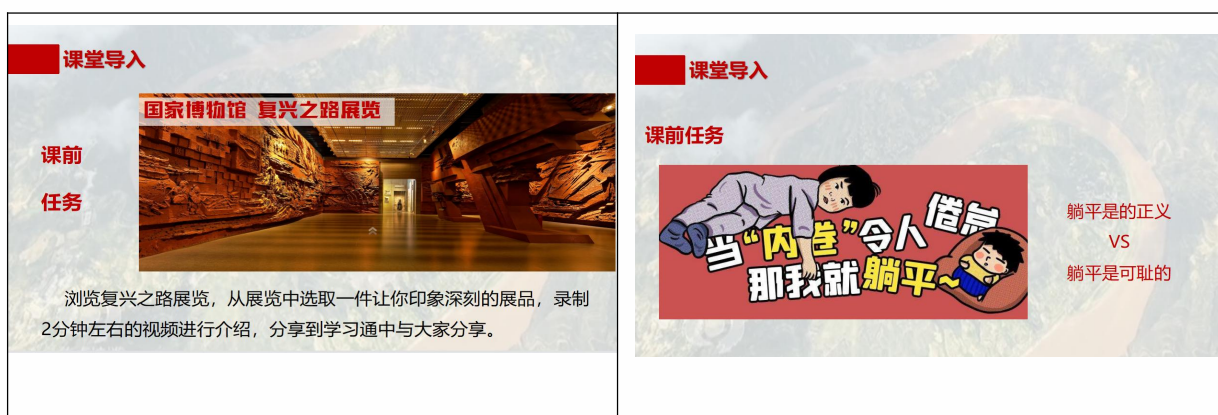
课堂导入

国家博物馆 复兴之路展览

课前

任务

浏览复兴之路展览，从展览中选取一件让你印象深刻的展品，录制2分钟左右的视频进行介绍，分享到学习通中与大家分享。

课堂导入

课前任务

当"内卷"令人倦怠
那我就躺平~

躺平是的正义
VS
躺平是可耻的